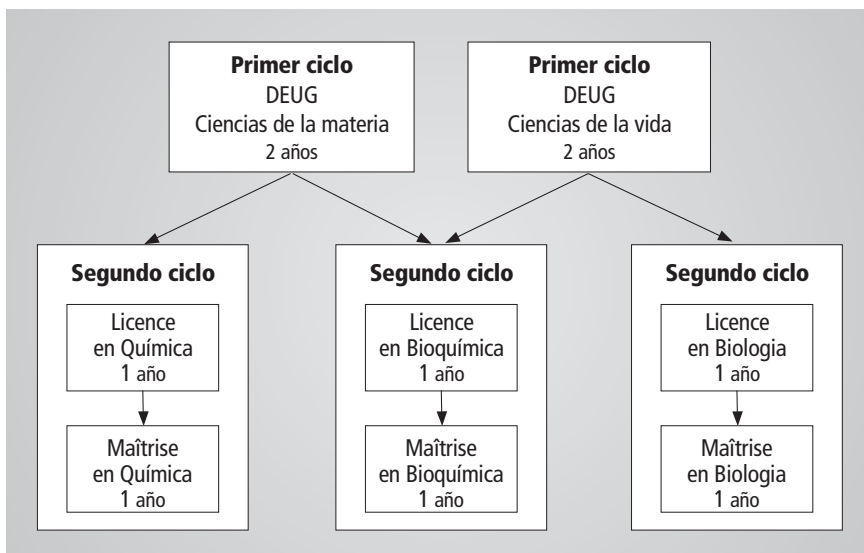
**Primer ciclo**
DEUG
Ciencias de la materia
2 años

**Primer ciclo**
DEUG
Ciencias de la vida
2 años

**Segundo ciclo**

Licence
en Química
1 año

Maîtrise
en Química
1 año

**Segundo ciclo**

Licence
en Bioquímica
1 año

Maîtrise
en Bioquímica
1 año

**Segundo ciclo**

Licence
en Biologia
1 año

Maîtrise
en Biologia
1 año